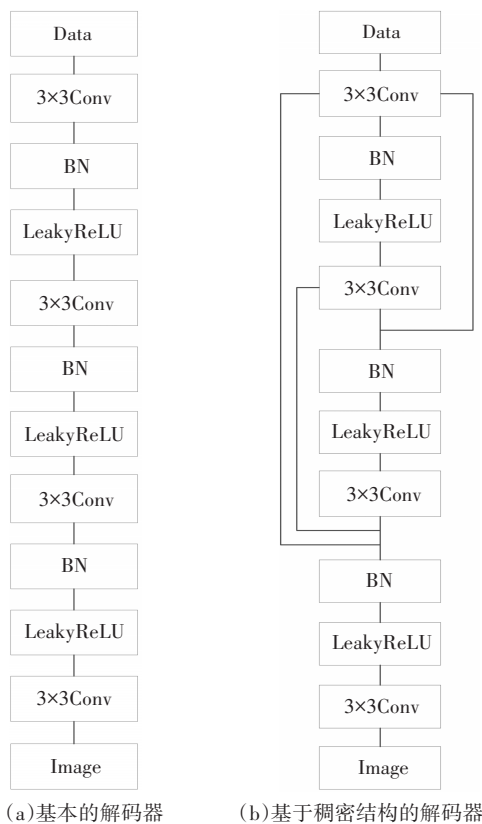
Data

3×3Conv

BN

LeakyReLU

3×3Conv

BN

LeakyReLU

3×3Conv

BN

LeakyReLU

3×3Conv

Image

(a)基本的解码器

Data

3×3Conv

BN

LeakyReLU

3×3Conv

BN

LeakyReLU

3×3Conv

BN

LeakyReLU

3×3Conv

Image

(b)基于稠密结构的解码器